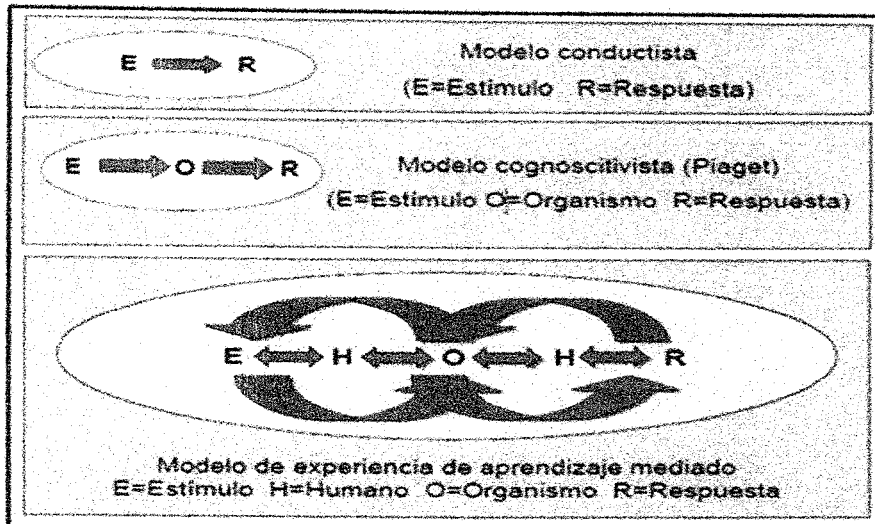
E ⟹ R

Modelo conductista
(E=Estimulo R=Respuesta)

E ⟹ O ⟹ R

Modelo cognoscitivista (Piaget)
(E=Estimulo O=Organismo R=Respuesta)

E ⟺ H ⟺ O ⟺ H ⟺ R

Modelo de experiencia de aprendizaje mediado
E=Estimulo H=Humano O=Organismo R=Respuesta